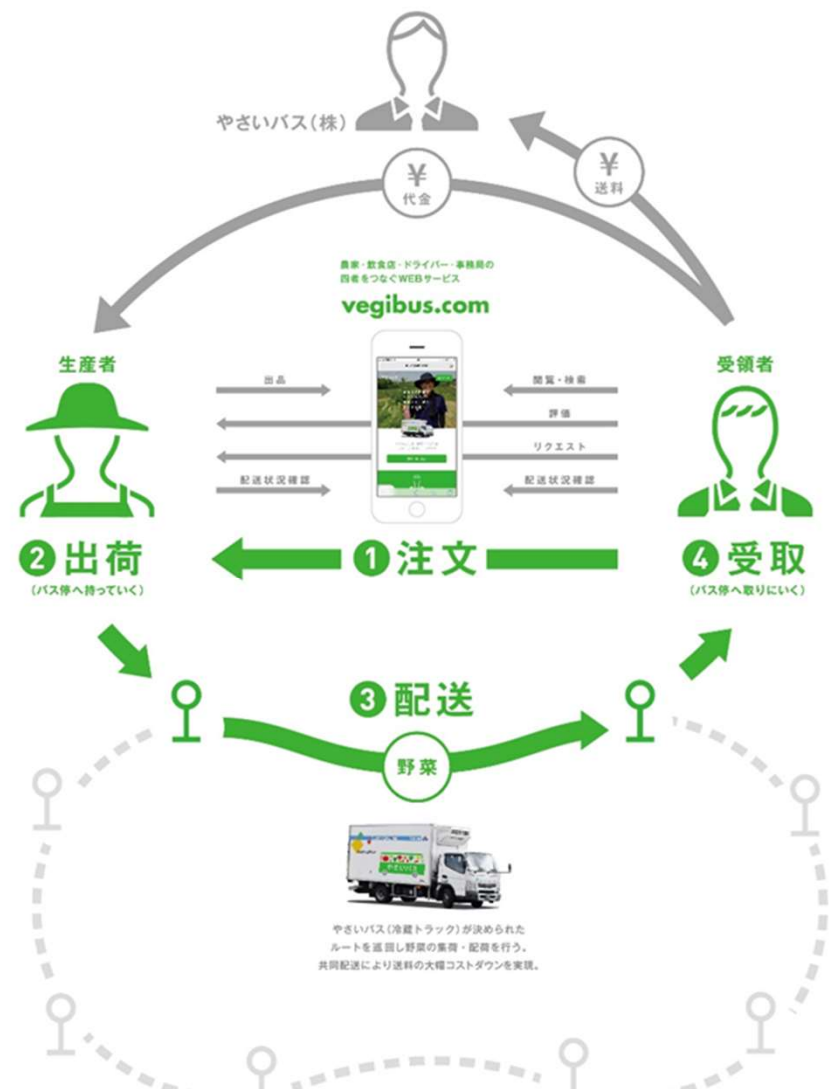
やさいバス(株)

¥
代金

¥
送料

農家・飲食店・ドライバー・事務局の
四者をつなぐWEBサービス

vegibus.com

生産者

受領者

出品

閲覧・検索

評価

リクエスト

配送状況確認

配送状況確認

❷出荷
(バス停へ持っていく)

❶注文

❹受取
(バス停へ取りにいく)

❸配送

野菜

やさいバス

やさいバス(冷蔵トラック)が決められた
ルートを巡回し野菜の集荷・配荷を行う。
共同配送により送料の大幅コストダウンを実現。